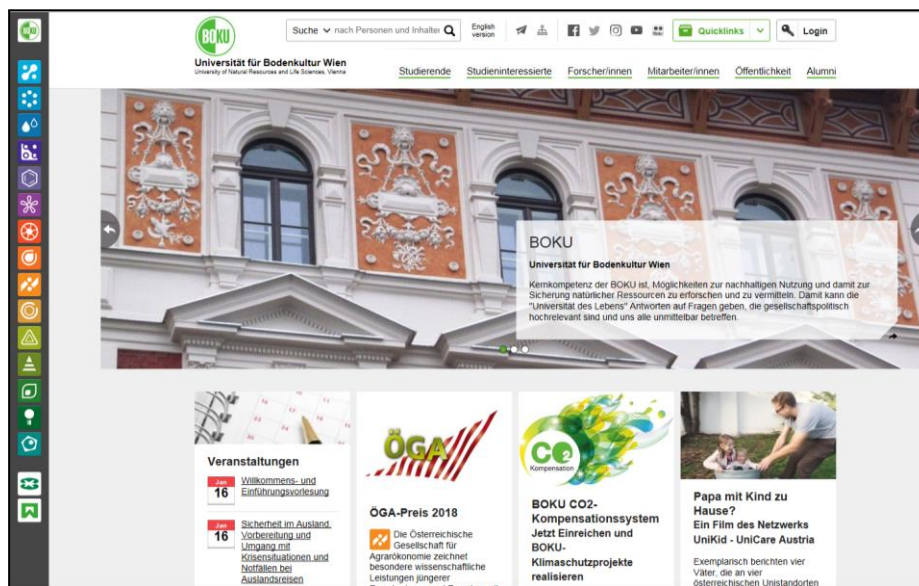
BOKU

Universität für Bodenkultur Wien
University of Natural Resources and Life Sciences, Vienna

Suche nach Personen und Inhalten

English version

Quicklinks

Login

Studierende Studieninteressierte Forscher/innen Mitarbeiter/innen Öffentlichkeit Alumni

BOKU

Universität für Bodenkultur Wien

Kernkompetenz der BOKU ist, Möglichkeiten zur nachhaltigen Nutzung und damit zur Sicherung natürlicher Ressourcen zu erforschen und zu vermitteln. Damit kann die "Universität des Lebens" Antworten auf Fragen geben, die gesellschaftspolitisch hochrelevant sind und uns alle unmittelbar betreffen.

Veranstaltungen

Jan 16 Willkommens- und Einführungsvorlesung

Jan 16 Sicherheit im Ausland. Vorbereitung und Umgang mit Krisensituationen und Notfällen bei Auslandsreisen

ÖGA

ÖGA-Preis 2018

Die Österreichische Gesellschaft für Agrarökonomie zeichnet besondere wissenschaftliche Leistungen jüngerer

$CO_2$ Kompensation

BOKU CO2-Kompensationssystem Jetzt Einreichen und BOKU-Klimaschutzprojekte realisieren

Papa mit Kind zu Hause?
Ein Film des Netzwerks UniKid - UniCare Austria

Exemplarisch berichten vier Väter, die an vier österreichischen Unistandorten